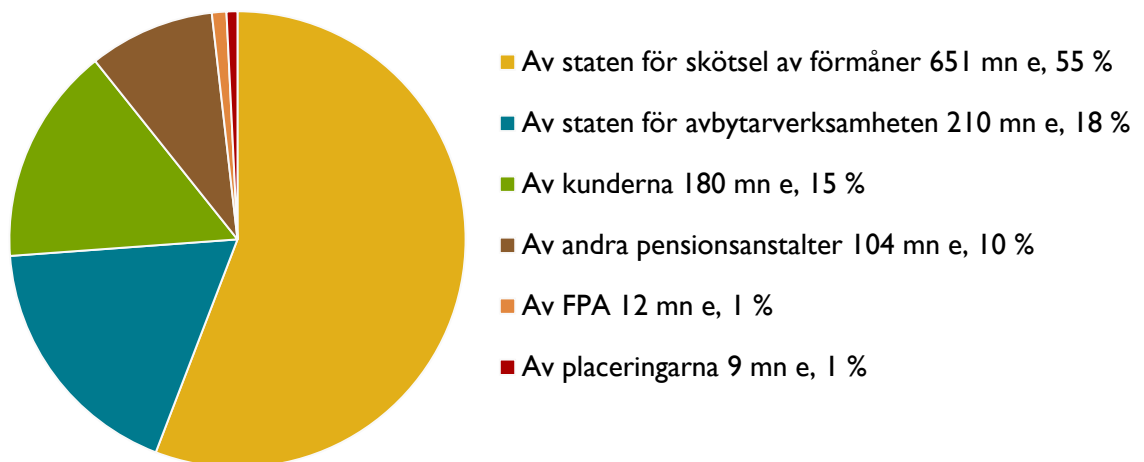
Av staten för skötsel av förmåner 651 mn e, 55 %

Av staten för avbytarverksamheten 210 mn e, 18 %

Av kunderna 180 mn e, 15 %

Av andra pensionsanstalter 104 mn e, 10 %

Av FPA 12 mn e, 1 %

Av placeringarna 9 mn e, 1 %